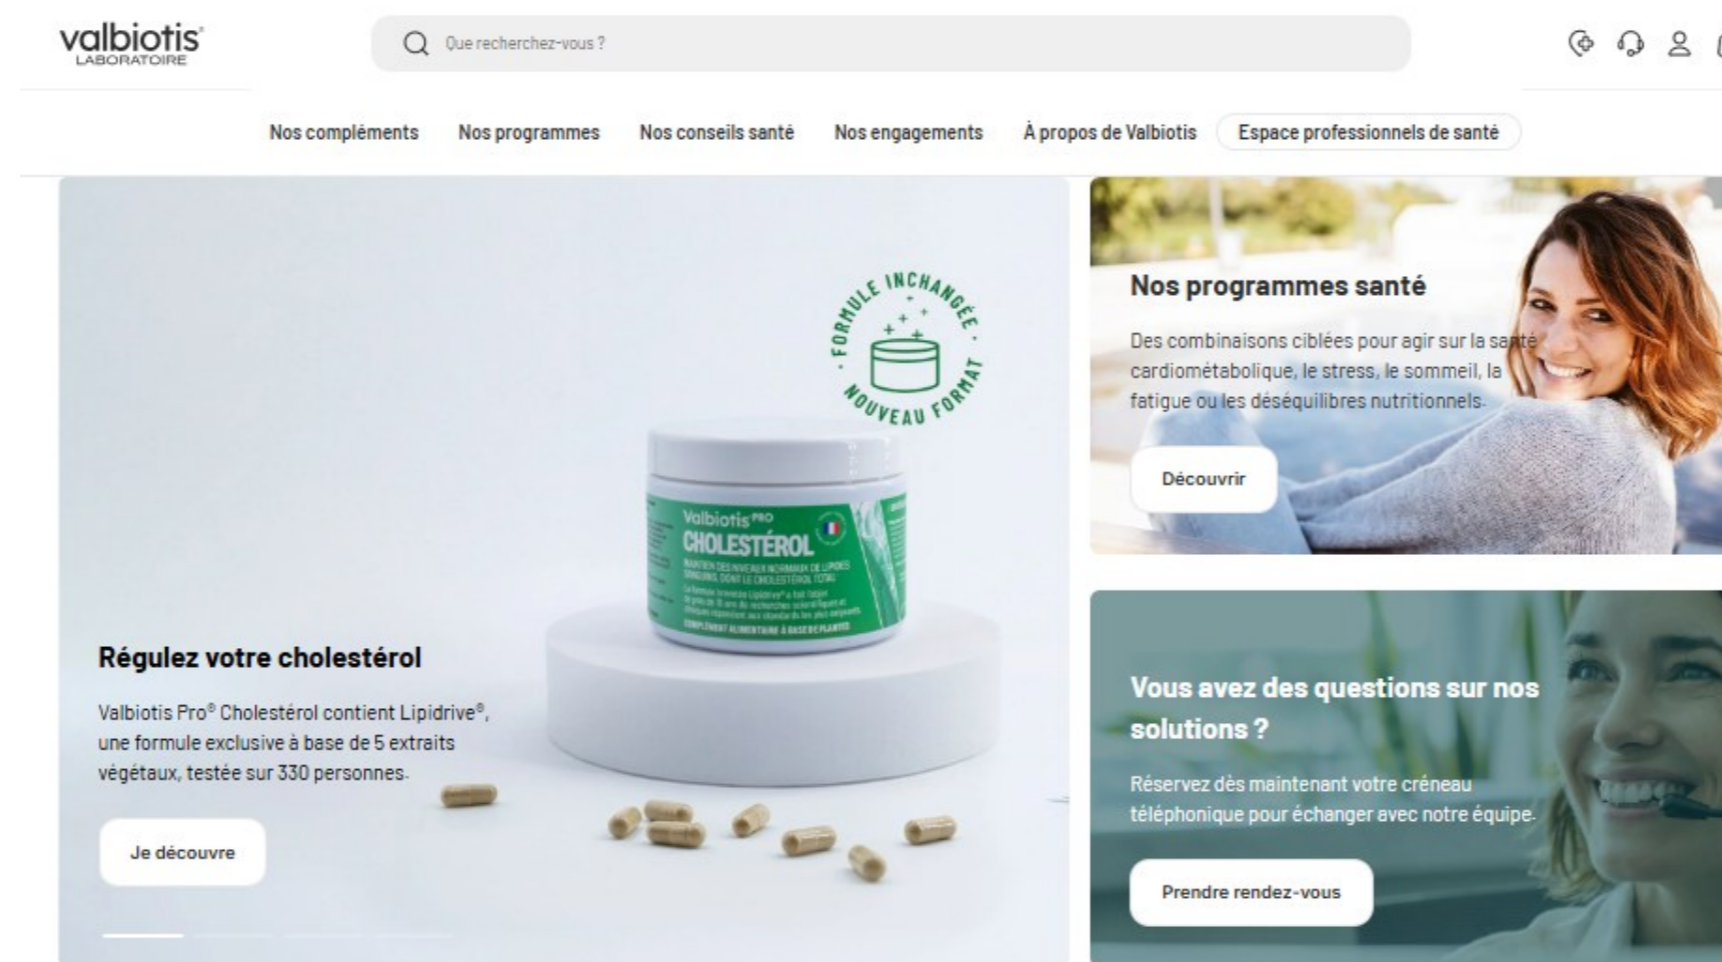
valbiotis
LABORATOIRE

Que recherchez-vous ?

Nos compléments Nos programmes Nos conseils santé Nos engagements À propos de Valbiotis Espace professionnels de santé

FORMULE INCHANGÉE · NOUVEAU FORMAT ·

Valbiotis PRO
CHOLESTÉROL
MAINTIEN DES NIVEAUX NORMAUX DE LIPIDES SANGUINS DONT LE CHOLESTÉROL TOTAL
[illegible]
COMPLÉMENT ALIMENTAIRE À BASE DE PLANTES

Régulez votre cholestérol

Valbiotis Pro® Cholestérol contient Lipidrive®, une formule exclusive à base de 5 extraits végétaux, testée sur 330 personnes.

Je découvre

Nos programmes santé

Des combinaisons ciblées pour agir sur la santé cardiométabolique, le stress, le sommeil, la fatigue ou les déséquilibres nutritionnels.

Découvrir

Vous avez des questions sur nos solutions ?

Réservez dès maintenant votre créneau téléphonique pour échanger avec notre équipe.

Prendre rendez-vous